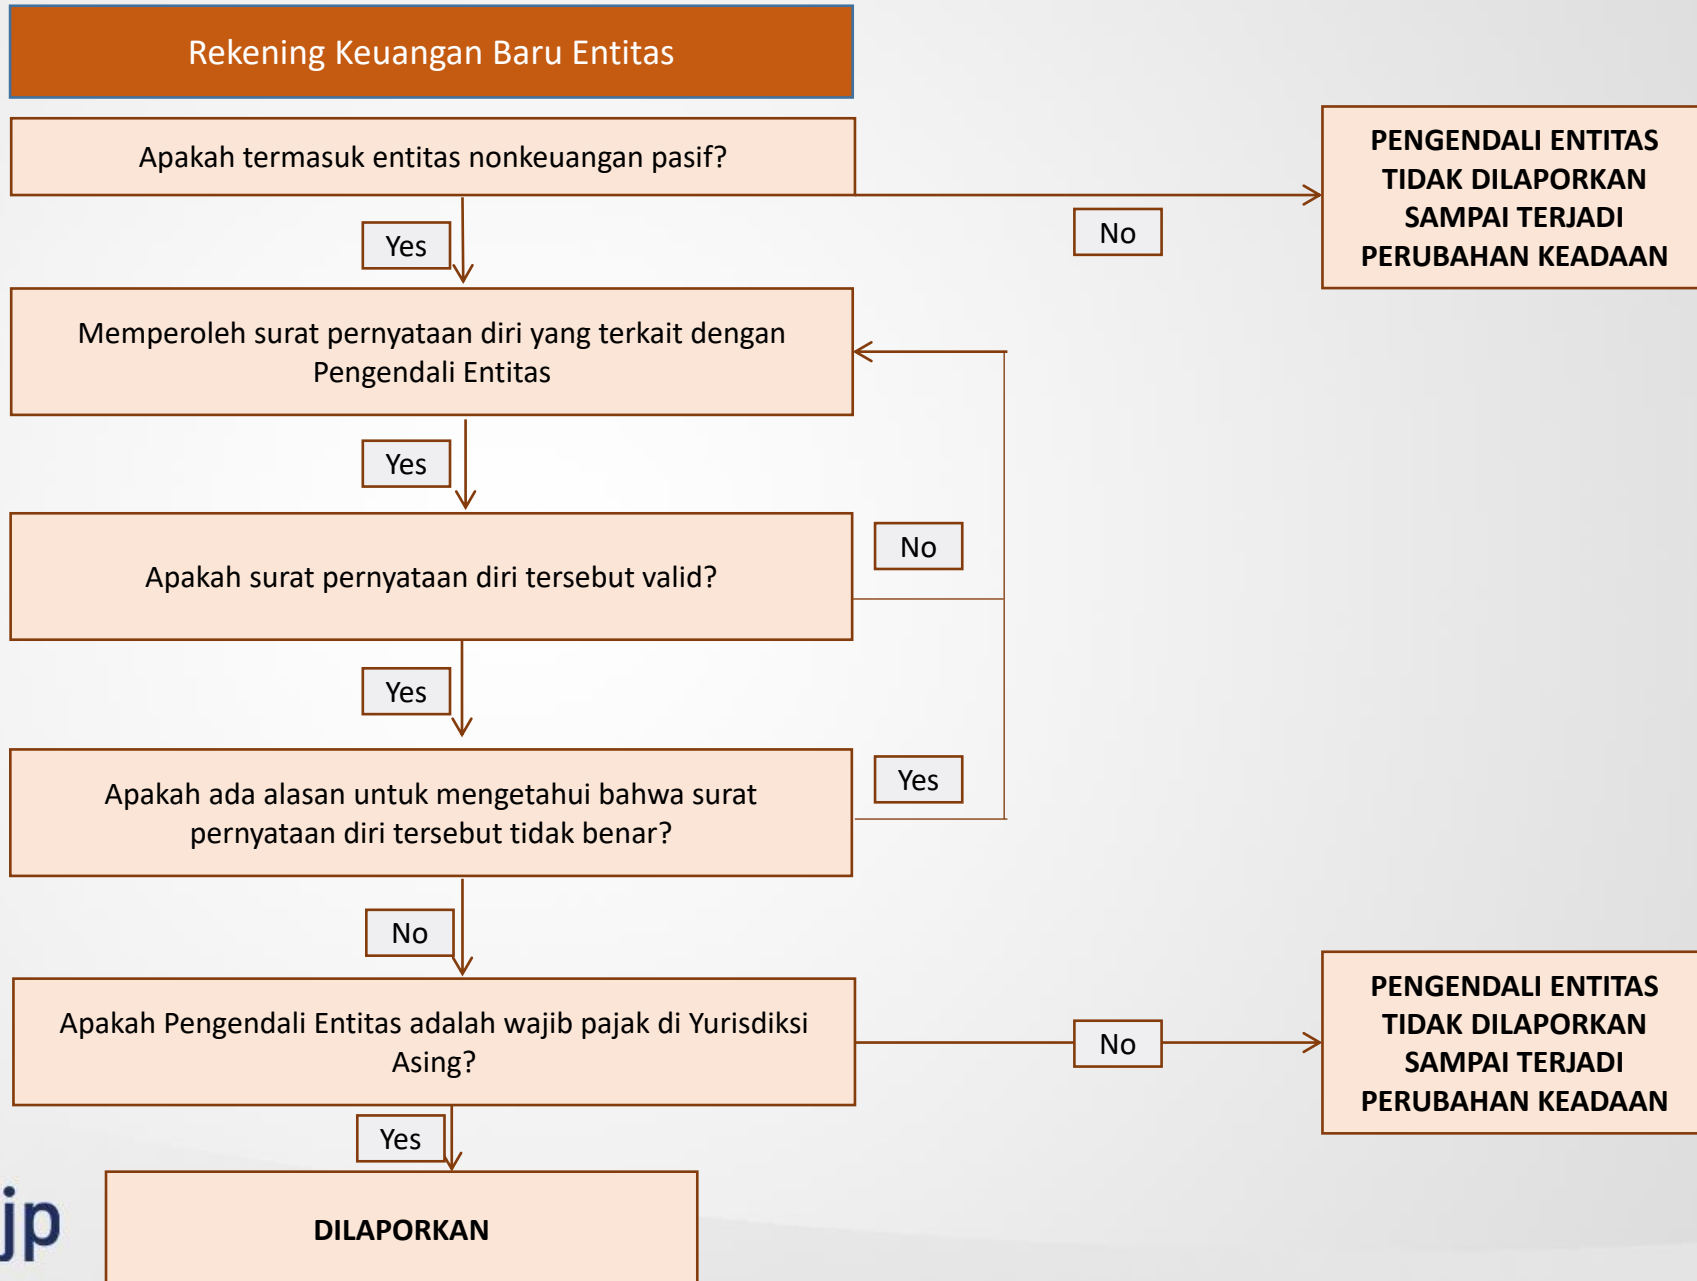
Rekening Keuangan Baru Entitas

Apakah termasuk entitas nonkeuangan pasif?

No

PENGENDALI ENTITAS TIDAK DILAPORKAN SAMPAI TERJADI PERUBAHAN KEADAAN

Yes

Memperoleh surat pernyataan diri yang terkait dengan Pengendali Entitas

Yes

No

Apakah surat pernyataan diri tersebut valid?

Yes

Yes

Apakah ada alasan untuk mengetahui bahwa surat pernyataan diri tersebut tidak benar?

No

Apakah Pengendali Entitas adalah wajib pajak di Yurisdiksi Asing?

No

PENGENDALI ENTITAS TIDAK DILAPORKAN SAMPAI TERJADI PERUBAHAN KEADAAN

Yes

jp

DILAPORKAN